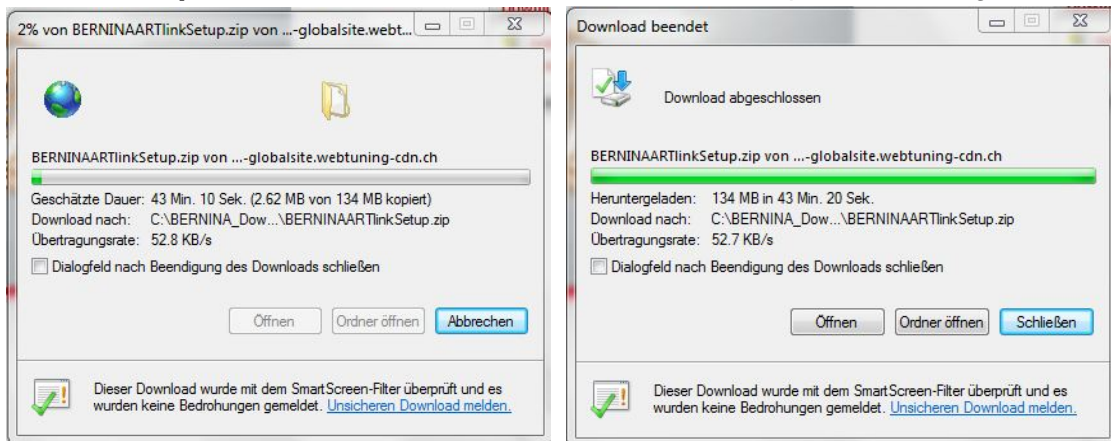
2% von BERNINAARTlinkSetup.zip von ...-globalsite.webt...

BERNINAARTlinkSetup.zip von ...-globalsite.webtuning-cdn.ch

Geschätzte Dauer: 43 Min. 10 Sek. (2.62 MB von 134 MB kopiert)
Download nach: C:\BERNINA_Dow...\BERNINAARTlinkSetup.zip
Übertragungsrate: 52.8 KB/s

Dialogfeld nach Beendigung des Downloads schließen

Öffnen | Ordner öffnen | Abbrechen

Dieser Download wurde mit dem SmartScreen-Filter überprüft und es wurden keine Bedrohungen gemeldet. Unsicheren Download melden.

Download beendet

Download abgeschlossen

BERNINAARTlinkSetup.zip von ...-globalsite.webtuning-cdn.ch

Heruntergeladen: 134 MB in 43 Min. 20 Sek.
Download nach: C:\BERNINA_Dow...\BERNINAARTlinkSetup.zip
Übertragungsrate: 52.7 KB/s

Dialogfeld nach Beendigung des Downloads schließen

Öffnen | Ordner öffnen | Schließen

Dieser Download wurde mit dem SmartScreen-Filter überprüft und es wurden keine Bedrohungen gemeldet. Unsicheren Download melden.